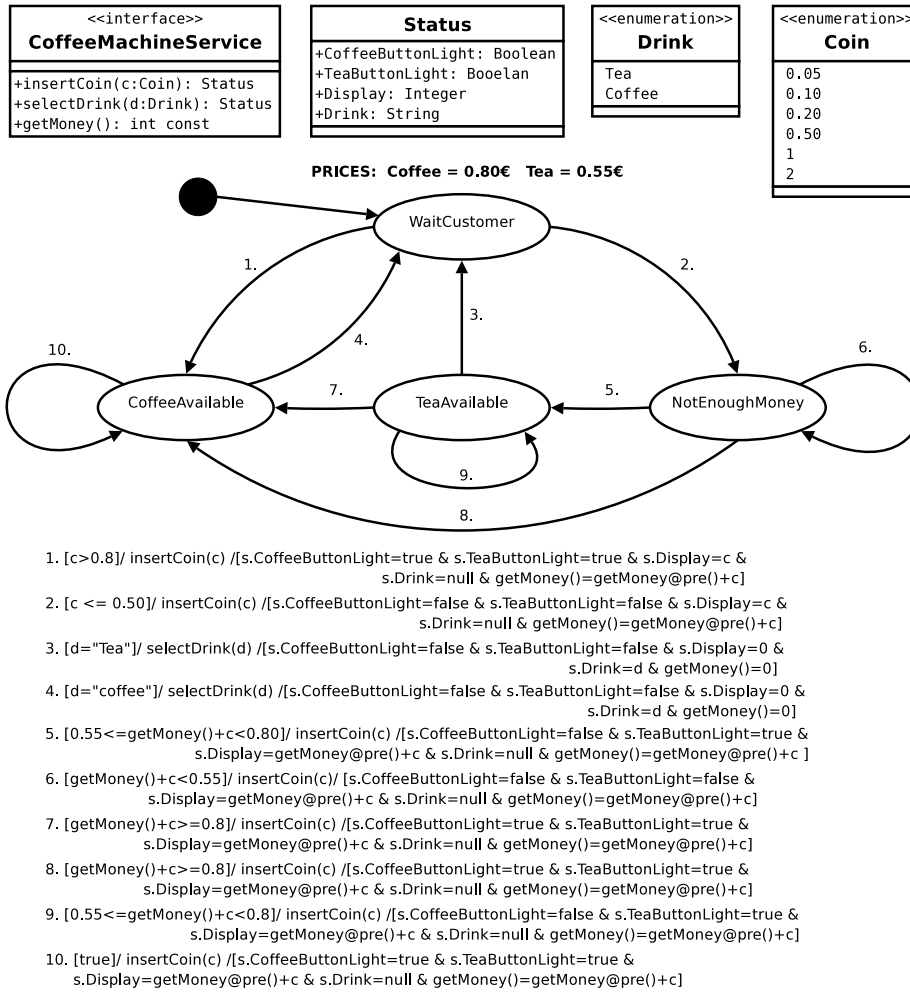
<<interface>>
CoffeeMachineService

+insertCoin(c:Coin): Status
+selectDrink(d:Drink): Status
+getMoney(): int const

Status

+CoffeeButtonLight: Boolean
+TeaButtonLight: Booelan
+Display: Integer
+Drink: String

<<enumeration>>
Drink

Tea
Coffee

<<enumeration>>
Coin

0.05
0.10
0.20
0.50
1
2

PRICES: Coffee = 0.80€ Tea = 0.55€

WaitCustomer

1.

2.

3.

4.

10.

6.

7.

5.

CoffeeAvailable

TeaAvailable

NotEnoughMoney

9.

8.

1. [c>0.8]/ insertCoin(c) /[s.CoffeeButtonLight=true & s.TeaButtonLight=true & s.Display=c & s.Drink=null & getMoney()=getMoney@pre()+c]

2. [c <= 0.50]/ insertCoin(c) /[s.CoffeeButtonLight=false & s.TeaButtonLight=false & s.Display=c & s.Drink=null & getMoney()=getMoney@pre()+c]

3. [d="Tea"]/ selectDrink(d) /[s.CoffeeButtonLight=false & s.TeaButtonLight=false & s.Display=0 & s.Drink=d & getMoney()=0]

4. [d="coffee"]/ selectDrink(d) /[s.CoffeeButtonLight=false & s.TeaButtonLight=false & s.Display=0 & s.Drink=d & getMoney()=0]

5. [0.55<=getMoney()+c<0.80]/ insertCoin(c) /[s.CoffeeButtonLight=false & s.TeaButtonLight=true & s.Display=getMoney@pre()+c & s.Drink=null & getMoney()=getMoney@pre()+c ]

6. [getMoney()+c<0.55]/ insertCoin(c)/ [s.CoffeeButtonLight=false & s.TeaButtonLight=false & s.Display=getMoney@pre()+c & s.Drink=null & getMoney()=getMoney@pre()+c]

7. [getMoney()+c>=0.8]/ insertCoin(c) /[s.CoffeeButtonLight=true & s.TeaButtonLight=true & s.Display=getMoney@pre()+c & s.Drink=null & getMoney()=getMoney@pre()+c]

8. [getMoney()+c>=0.8]/ insertCoin(c) /[s.CoffeeButtonLight=true & s.TeaButtonLight=true & s.Display=getMoney@pre()+c & s.Drink=null & getMoney()=getMoney@pre()+c]

9. [0.55<=getMoney()+c<0.8]/ insertCoin(c) /[s.CoffeeButtonLight=false & s.TeaButtonLight=true & s.Display=getMoney@pre()+c & s.Drink=null & getMoney()=getMoney@pre()+c]

10. [true]/ insertCoin(c) /[s.CoffeeButtonLight=true & s.TeaButtonLight=true & s.Display=getMoney@pre()+c & s.Drink=null & getMoney()=getMoney@pre()+c]